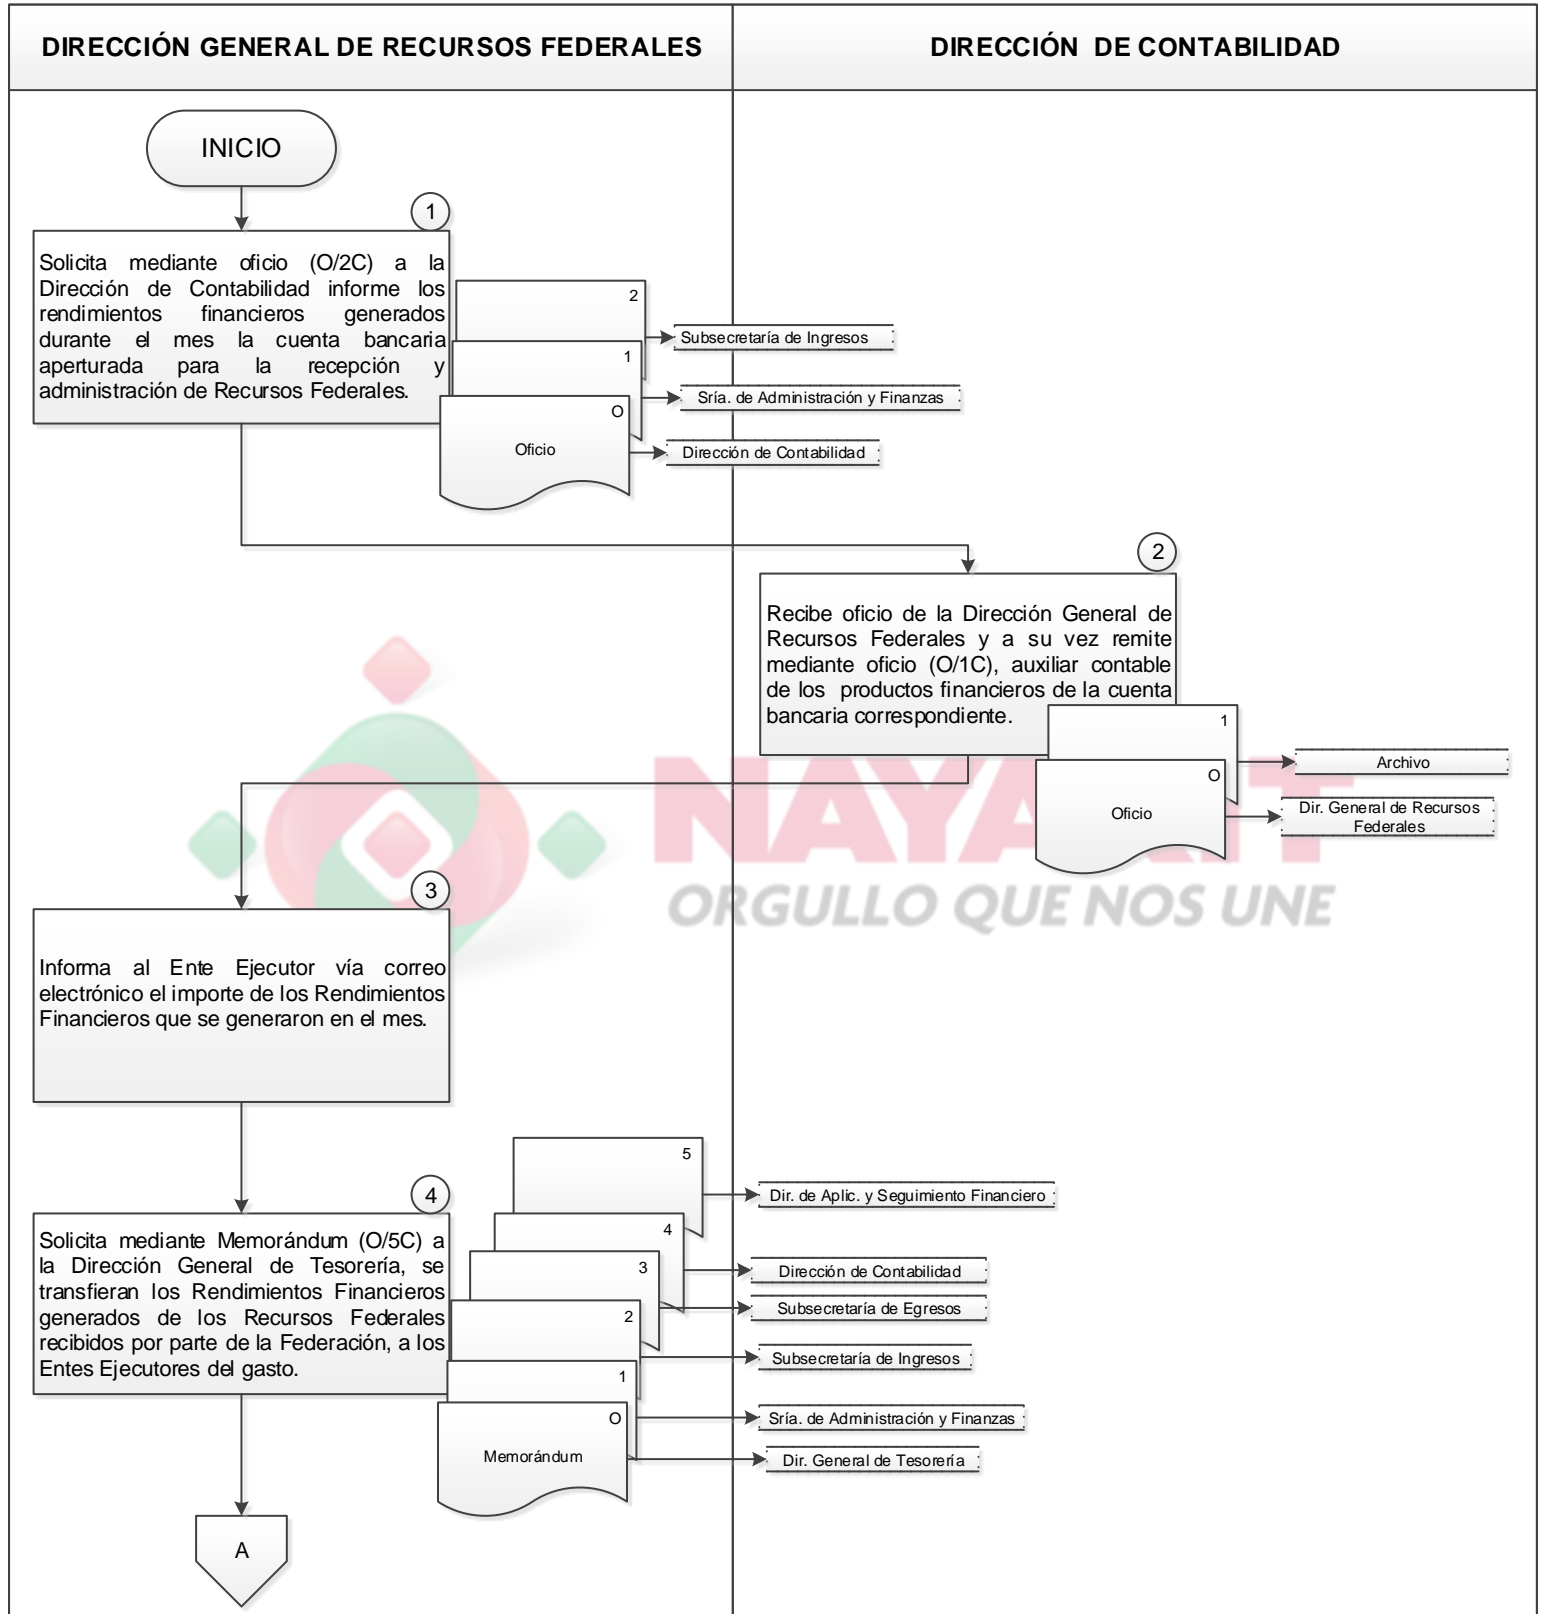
| DIRECCIÓN GENERAL DE RECURSOS FEDERALES | DIRECCIÓN DE CONTABILIDAD |
|---|---|

INICIO

1

Solicita mediante oficio (O/2C) a la Dirección de Contabilidad informe los rendimientos financieros generados durante el mes la cuenta bancaria aperturada para la recepción y administración de Recursos Federales.

2
1
O
Oficio

Subsecretaría de Ingresos
Sría. de Administración y Finanzas
Dirección de Contabilidad

2

Recibe oficio de la Dirección General de Recursos Federales y a su vez remite mediante oficio (O/1C), auxiliar contable de los productos financieros de la cuenta bancaria correspondiente.

1
O
Oficio

Archivo
Dir. General de Recursos Federales

NAYARIT
ORGULLO QUE NOS UNE

3

Informa al Ente Ejecutor vía correo electrónico el importe de los Rendimientos Financieros que se generaron en el mes.

4

Solicita mediante Memorándum (O/5C) a la Dirección General de Tesorería, se transfieran los Rendimientos Financieros generados de los Recursos Federales recibidos por parte de la Federación, a los Entes Ejecutores del gasto.

5
4
3
2
1
O
Memorándum

Dir. de Aplic. y Seguimiento Financiero
Dirección de Contabilidad
Subsecretaría de Egresos
Subsecretaría de Ingresos
Sría. de Administración y Finanzas
Dir. General de Tesorería

A